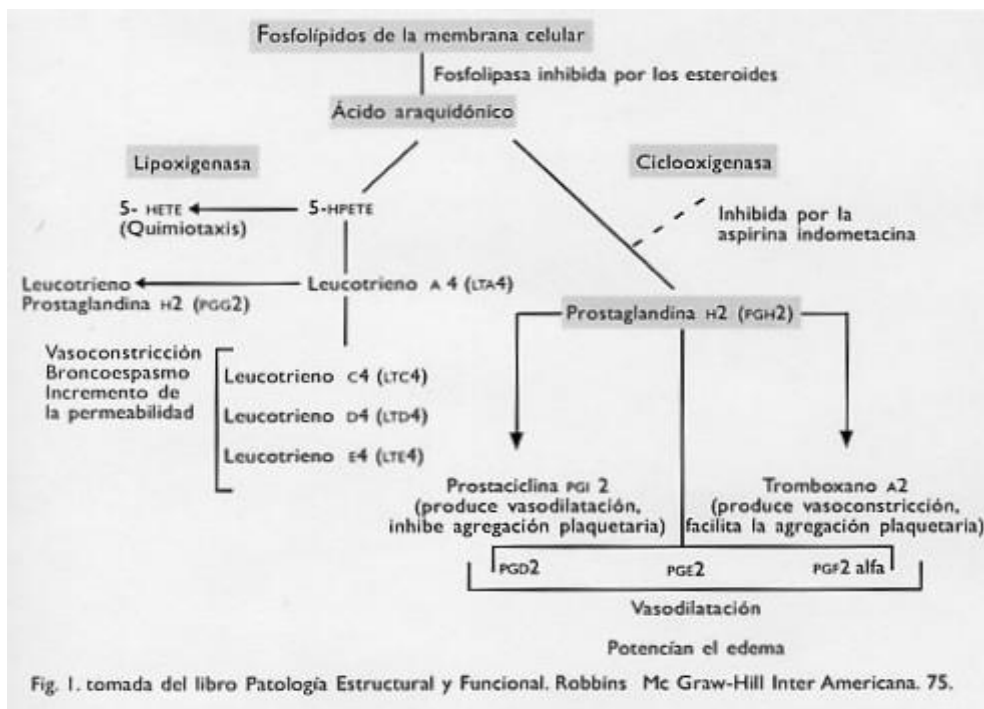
Fosfolípidos de la membrana celular

Fosfolipasa inhibida por los esteroides

Ácido araquidónico

Lipoxigenasa

Ciclooxigenasa

5- HETE (Quimiotaxis)

5-HPETE

Inhibida por la aspirina indometacina

Leucotrieno Prostaglandina H2 (PGG2)

Leucotrieno A 4 (LTA4)

Prostaglandina H2 (PGH2)

Vasoconstricción Broncoespasmo Incremento de la permeabilidad

Leucotrieno C4 (LTC4)

Leucotrieno D4 (LTD4)

Leucotrieno E4 (LTE4)

Prostaciclina PGI 2 (produce vasodilatación, inhibe agregación plaquetaria)

Tromboxano A2 (produce vasoconstricción, facilita la agregación plaquetaria)

PGD2

PGE2

PGF2 alfa

Vasodilatación

Potencian el edema

Fig. 1. tomada del libro Patología Estructural y Funcional. Robbins Mc Graw-Hill Inter Americana. 75.